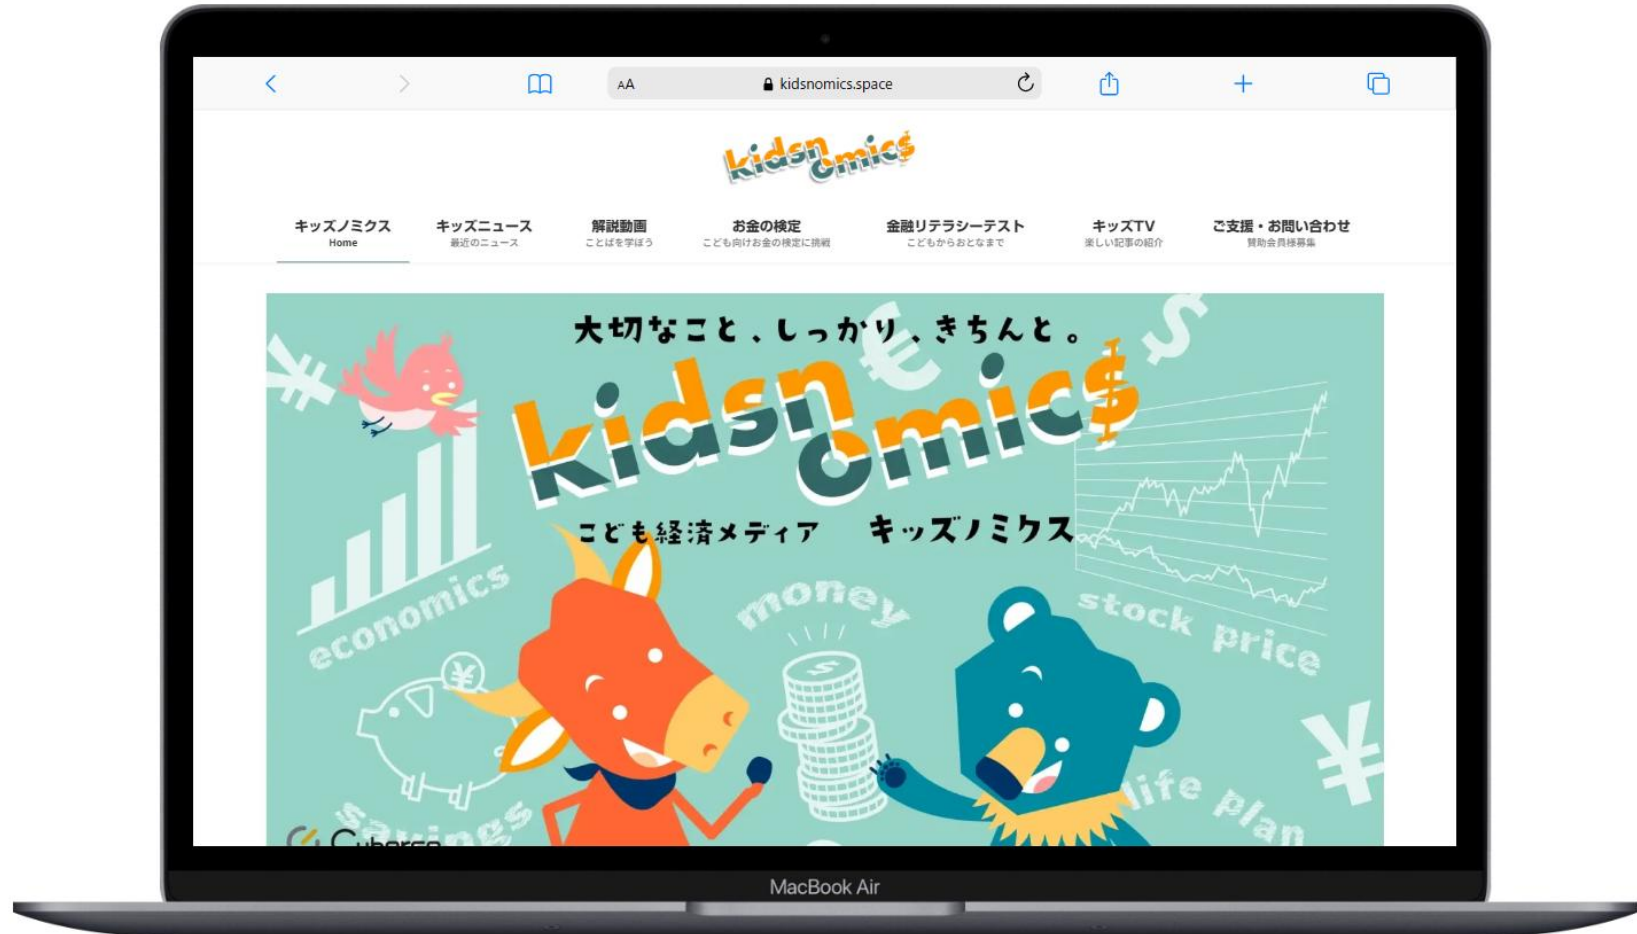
AA kidsnomics.space

kidsnomic$

キッズノミクス
Home

キッズニュース
最近のニュース

解説動画
ことばを学ぼう

お金の検定
こども向けお金の検定に挑戦

金融リテラシーテスト
こどもからおとなまで

キッズTV
楽しい記事の紹介

ご支援・お問い合わせ
賛助会員様募集

大切なこと、しっかり、きちんと。

kidsnomic$

こども経済メディア キッズノミクス

economics

money

stock price

savings

life plan

Cyberco